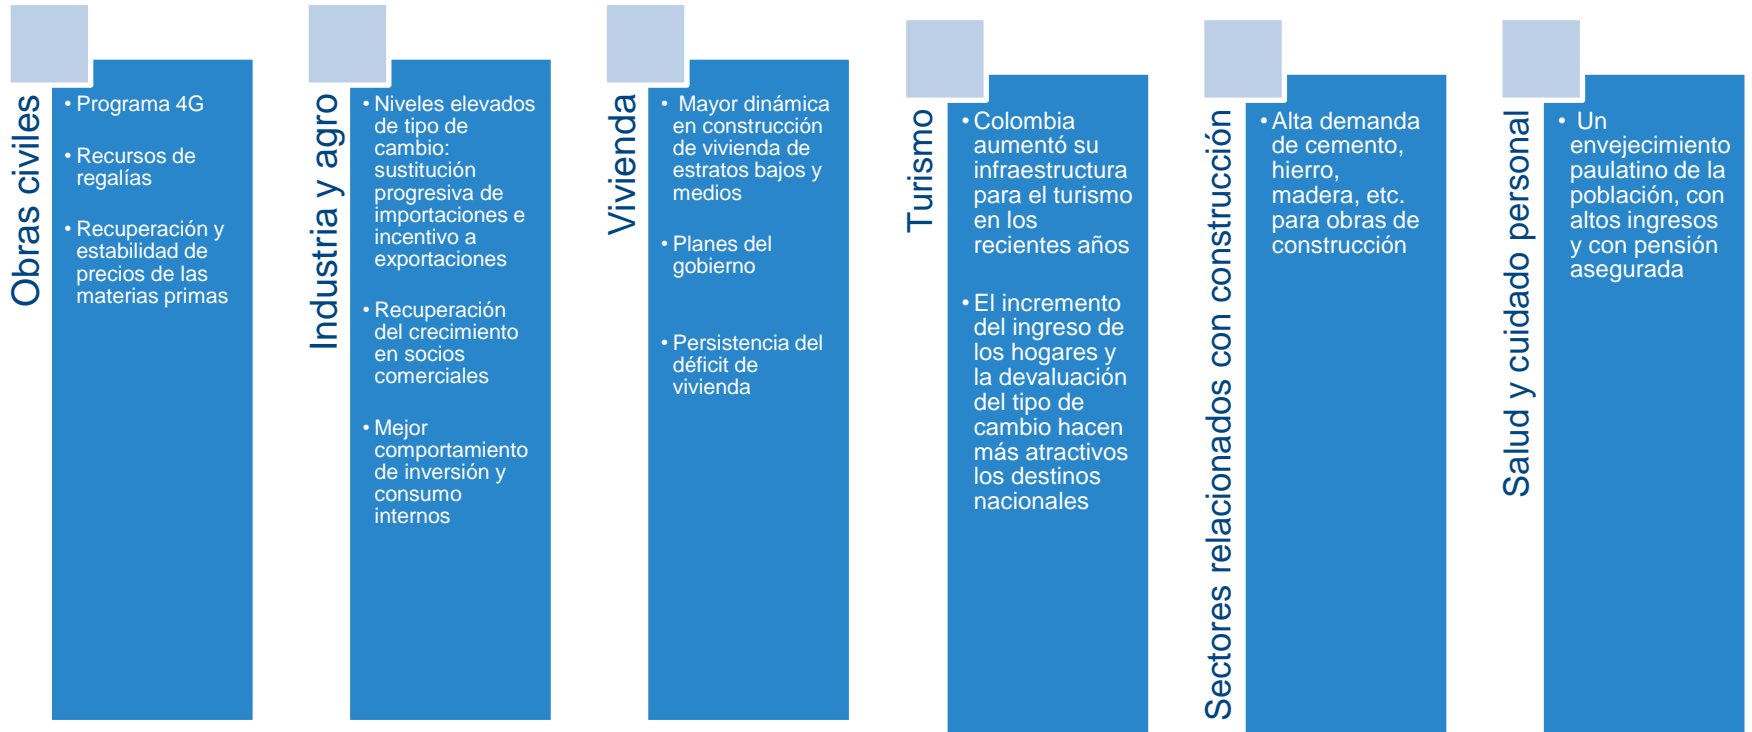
Obras civiles

• Programa 4G

• Recursos de regalías

• Recuperación y estabilidad de precios de las materias primas

Industria y agro

• Niveles elevados de tipo de cambio: sustitución progresiva de importaciones e incentivo a exportaciones

• Recuperación del crecimiento en socios comerciales

• Mejor comportamiento de inversión y consumo internos

Vivienda

• Mayor dinámica en construcción de vivienda de estratos bajos y medios

• Planes del gobierno

• Persistencia del déficit de vivienda

Turismo

• Colombia aumentó su infraestructura para el turismo en los recientes años

• El incremento del ingreso de los hogares y la devaluación del tipo de cambio hacen más atractivos los destinos nacionales

Sectores relacionados con construcción

• Alta demanda de cemento, hierro, madera, etc. para obras de construcción

Salud y cuidado personal

• Un envejecimiento paulatino de la población, con altos ingresos y con pensión asegurada